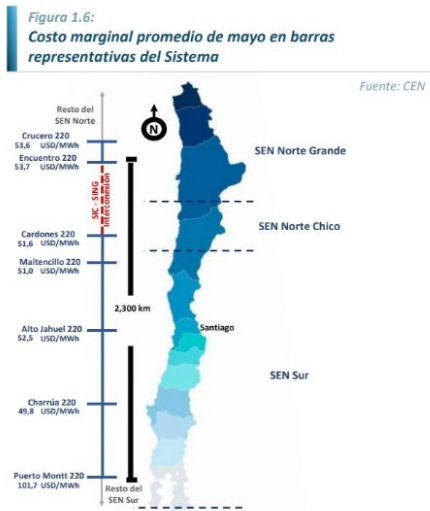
Figura 1.6:
Costo marginal promedio de mayo en barras representativas del Sistema

Fuente: CEN

Resto del SEN Norte

Crucero 220
53,6 USD/MWh

Encuentro 220
53,7 USD/MWh

SIC - SING Interconexión

Cardones 220
51,6 USD/MWh

Maitencillo 220
51,0 USD/MWh

2,300 km

Alto Jahuel 220
52,5 USD/MWh

Charrúa 220
49,8 USD/MWh

Puerto Montt 220
101,7 USD/MWh

Resto del SEN Sur

N

SEN Norte Grande

SEN Norte Chico

Santiago

SEN Sur